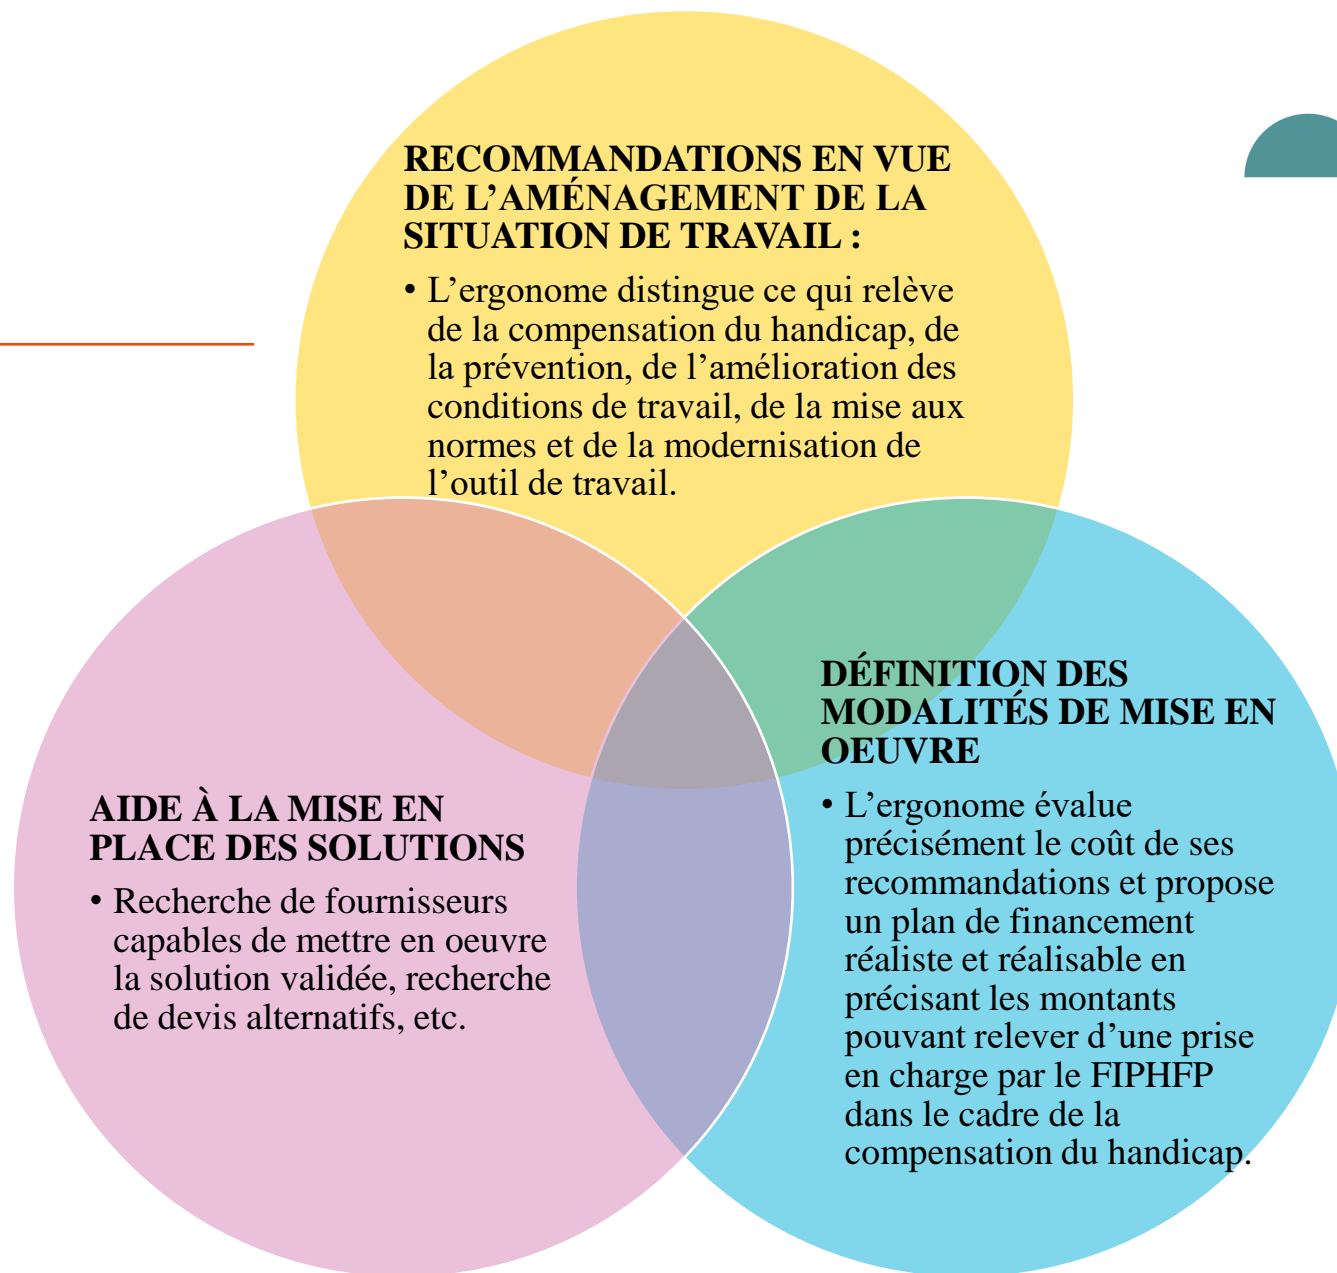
RECOMMANDATIONS EN VUE DE L’AMÉNAGEMENT DE LA SITUATION DE TRAVAIL :

• L’ergonome distingue ce qui relève de la compensation du handicap, de la prévention, de l’amélioration des conditions de travail, de la mise aux normes et de la modernisation de l’outil de travail.

DÉFINITION DES MODALITÉS DE MISE EN OEUVRE

• L’ergonome évalue précisément le coût de ses recommandations et propose un plan de financement réaliste et réalisable en précisant les montants pouvant relever d’une prise en charge par le FIPHFP dans le cadre de la compensation du handicap.

AIDE À LA MISE EN PLACE DES SOLUTIONS

• Recherche de fournisseurs capables de mettre en oeuvre la solution validée, recherche de devis alternatifs, etc.